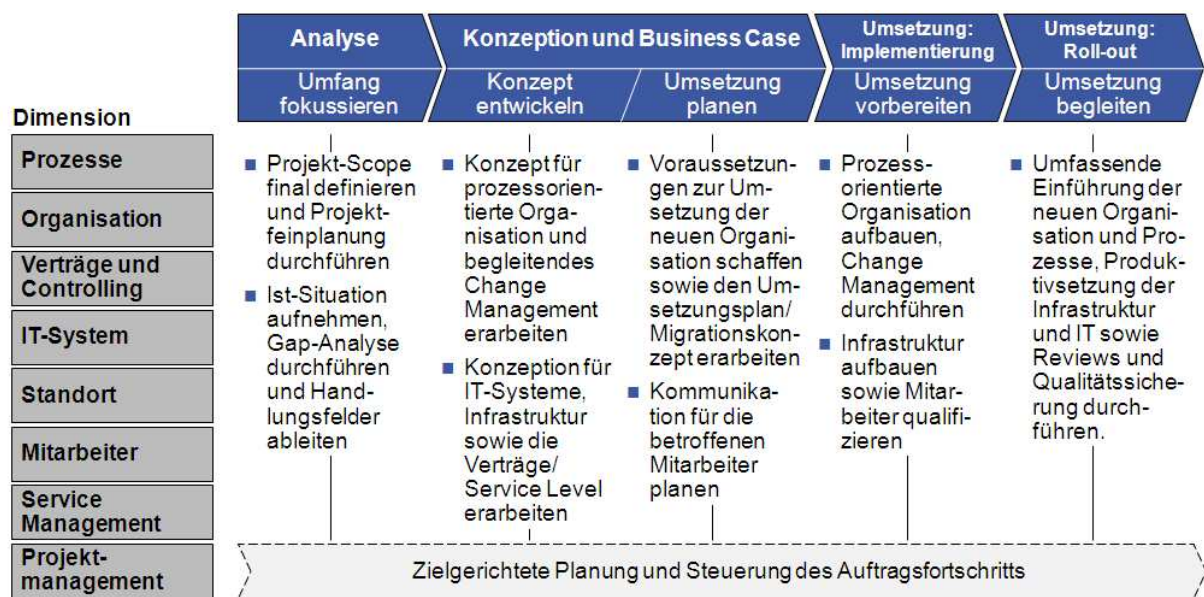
Analyse

Konzeption und Business Case

Umsetzung: Implementierung

Umsetzung: Roll-out

Umfang fokussieren

Konzept entwickeln

Umsetzung planen

Umsetzung vorbereiten

Umsetzung begleiten

Dimension

Prozesse

Organisation

Verträge und Controlling

IT-System

Standort

Mitarbeiter

Service Management

Projektmanagement

■ Projekt-Scope final definieren und Projektfeinplanung durchführen

■ Ist-Situation aufnehmen, Gap-Analyse durchführen und Handlungsfelder ableiten

■ Konzept für prozessorientierte Organisation und begleitendes Change Management erarbeiten

■ Konzeption für IT-Systeme, Infrastruktur sowie die Verträge/ Service Level erarbeiten

■ Voraussetzungen zur Umsetzung der neuen Organisation schaffen sowie den Umsetzungsplan/ Migrationskonzept erarbeiten

■ Kommunikation für die betroffenen Mitarbeiter planen

■ Prozessorientierte Organisation aufbauen, Change Management durchführen

■ Infrastruktur aufbauen sowie Mitarbeiter qualifizieren

■ Umfassende Einführung der neuen Organisation und Prozesse, Produktivsetzung der Infrastruktur und IT sowie Reviews und Qualitätssicherung durchführen.

Zielgerichtete Planung und Steuerung des Auftragsfortschritts